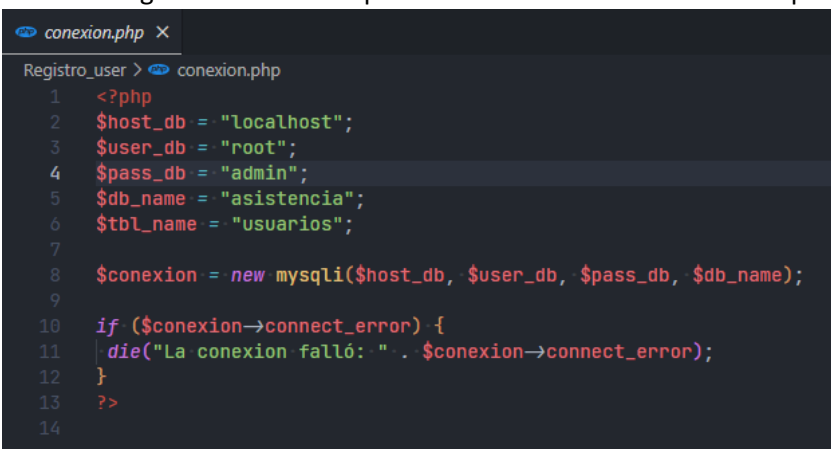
conexion.php ×

Registro_user > conexion.php

1 <?php
2 $host_db = "localhost";
3 $user_db = "root";
4 $pass_db = "admin";
5 $db_name = "asistencia";
6 $tbl_name = "usuarios";
7
8 $conexion = new mysqli($host_db, $user_db, $pass_db, $db_name);
9
10 if ($conexion→connect_error) {
11 die("La conexion falló: " . $conexion→connect_error);
12 }
13 ?>
14